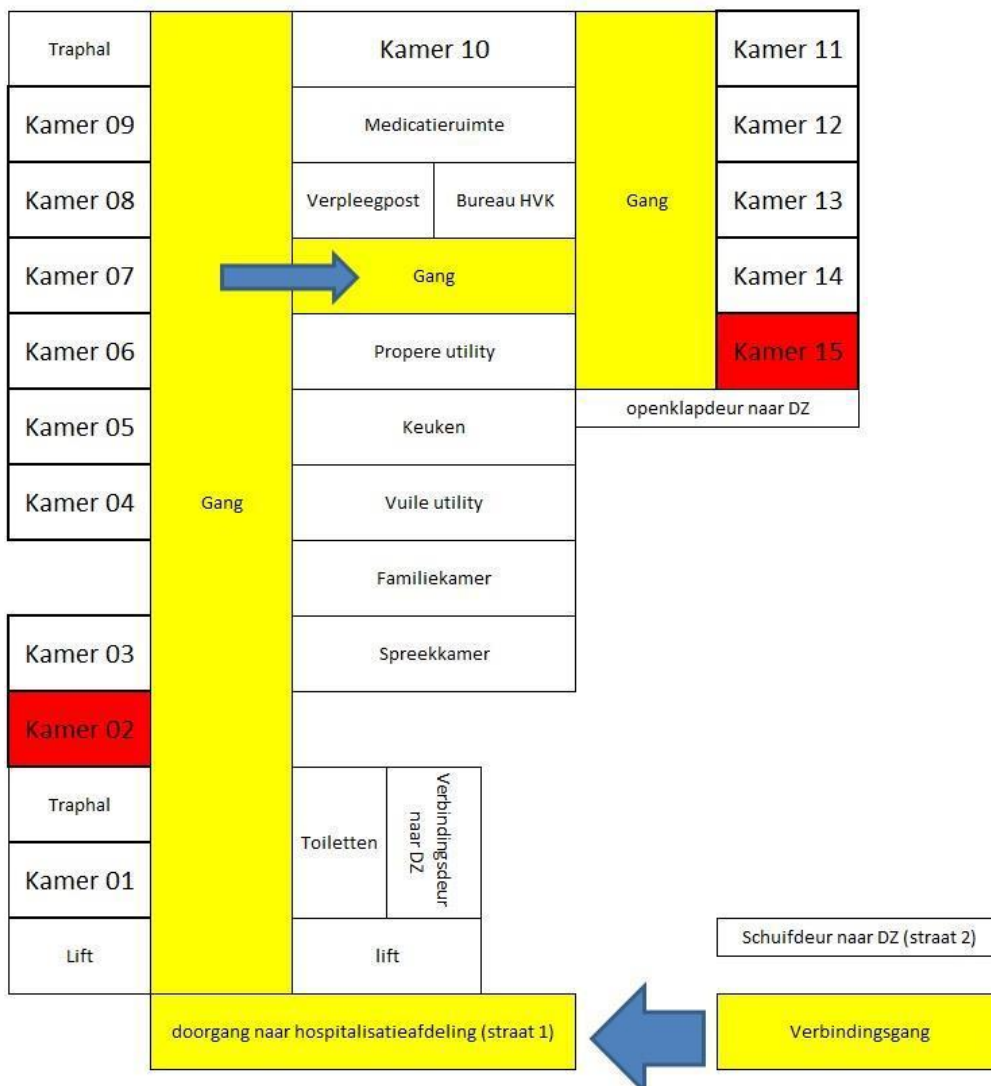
Traphal

Kamer 09

Kamer 08

Kamer 07

Kamer 06

Kamer 05

Kamer 04

Gang

Kamer 03

Kamer 02

Traphal

Kamer 01

Lift

Kamer 10

Medicatieruimte

Verpleegpost

Bureau HVK

Gang

Propere utility

Keuken

Vuile utility

Familiekamer

Spreekkamer

Toiletten

Verbindingsdeur naar DZ

lift

Gang

Kamer 11

Kamer 12

Kamer 13

Kamer 14

Kamer 15

openklapdeur naar DZ

Schuifdeur naar DZ (straat 2)

doorgang naar hospitalisatieafdeling (straat 1)

Verbindingsgang